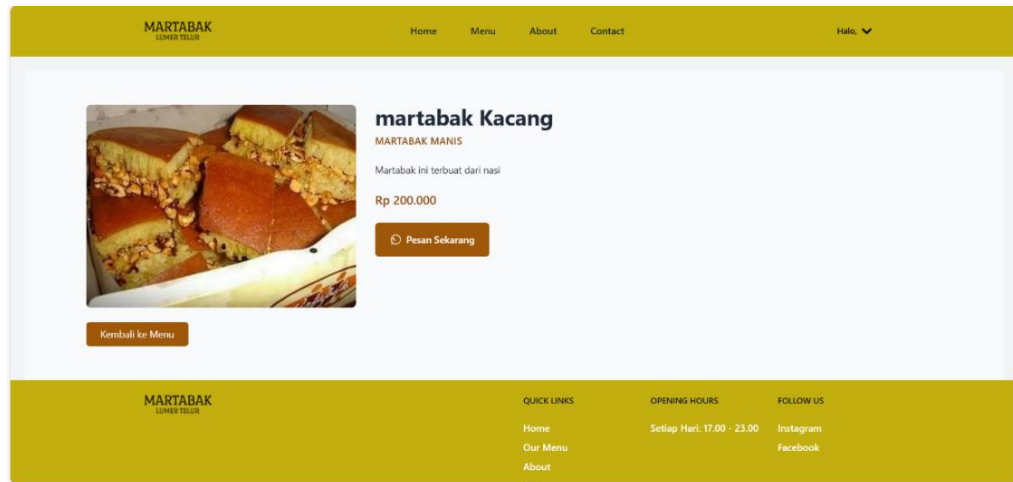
MARTABAK
LUMER TELUR

Home Menu About Contact

Halo,

martabak Kacang

MARTABAK MANIS

Martabak ini terbuat dari nasi

Rp 200.000

Pesan Sekarang

Kembali ke Menu

MARTABAK
LUMER TELUR

QUICK LINKS

Home
Our Menu
About

OPENING HOURS

Setiap Hari: 17.00 - 23.00

FOLLOW US

Instagram
Facebook